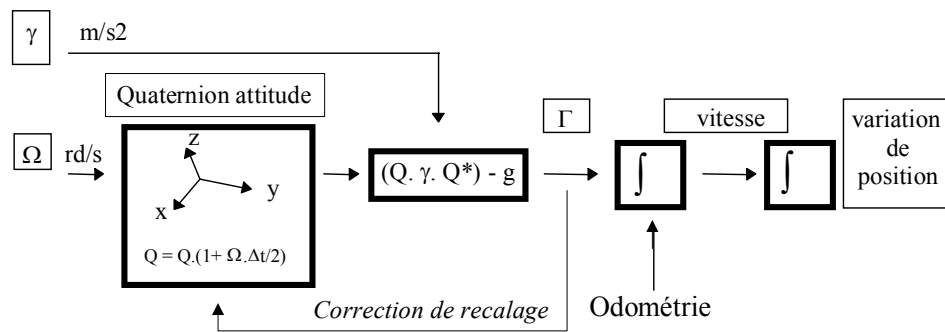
$\gamma$ m/s2

Quaternion attitude

$\Omega$ rd/s

z

y

x

Q = Q.(1+ $\Omega$.$\Delta$t/2)

(Q. $\gamma$. Q*) - g

$\Gamma$

$\int$

vitesse

$\int$

variation de position

Correction de recalage

Odométrie